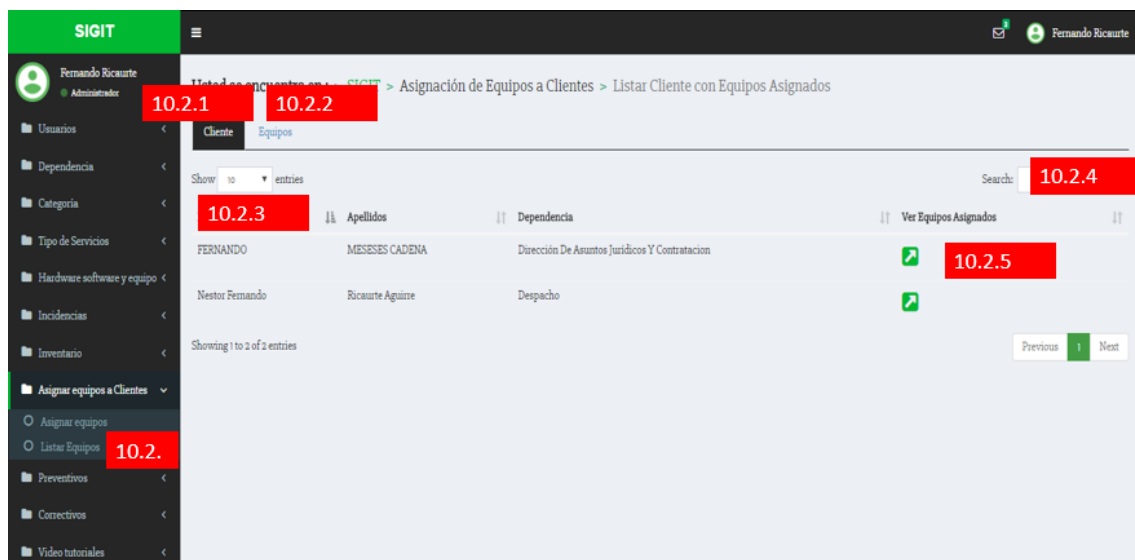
SIGIT

Fernando Ricaurte
Administrador

Usuarios
Dependencia
Categoría
Tipo de Servicios
Hardware software y equipo
Incidencias
Inventario
Asignar equipos a Clientes
Asignar equipos
Listar Equipos
Preventivos
Correctivos
Video tutoriales

Fernando Ricaurte

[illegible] SIGIT > Asignación de Equipos a Clientes > Listar Cliente con Equipos Asignados

10.2.1 10.2.2

Cliente Equipos

Show 10 entries

Search: 10.2.4

10.2.3

| 10.2.3 | Apellidos | Dependencia | Ver Equipos Asignados |
|---|---|---|---|
| FERNANDO | MESESES CADENA | Dirección De Asuntos Juridicos Y Contratacion | 10.2.5 |
| Nestor Fernando | Ricaurte Aguirre | Despacho | |

Showing 1 to 2 of 2 entries

Previous 1 Next

10.2.